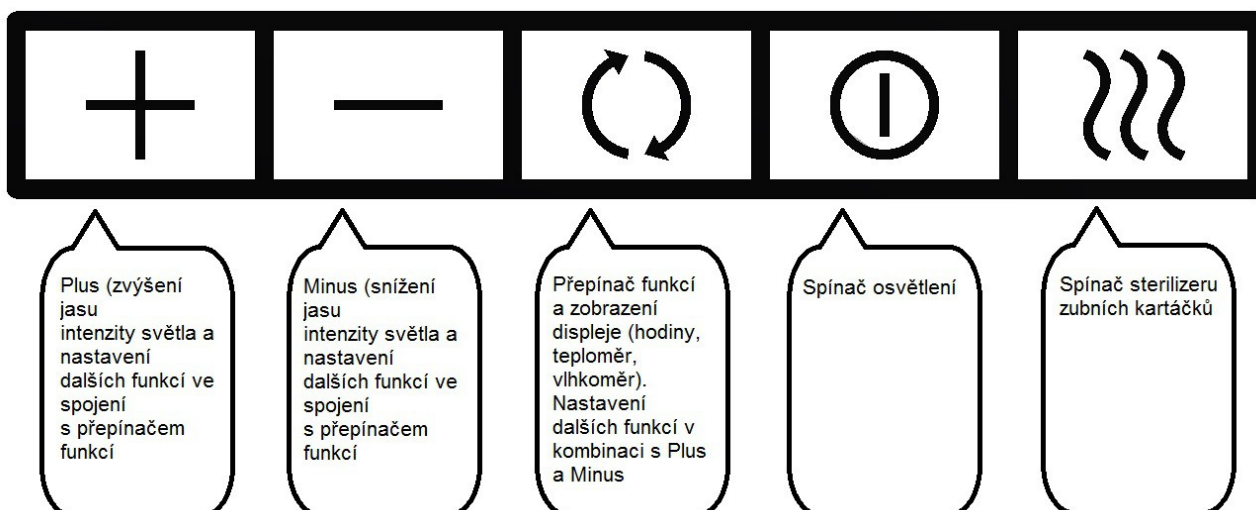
Plus (zvýšení jasu intenzity světla a nastavení dalších funkcí ve spojení s přepínačem funkcí

Minus (snížení jasu intenzity světla a nastavení dalších funkcí ve spojení s přepínačem funkcí

Přepínač funkcí a zobrazení displeje (hodiny, teploměr, vlhkoměr). Nastavení dalších funkcí v kombinaci s Plus a Minus

Spínač osvětlení

Spínač sterilizeru zubních kartáčků